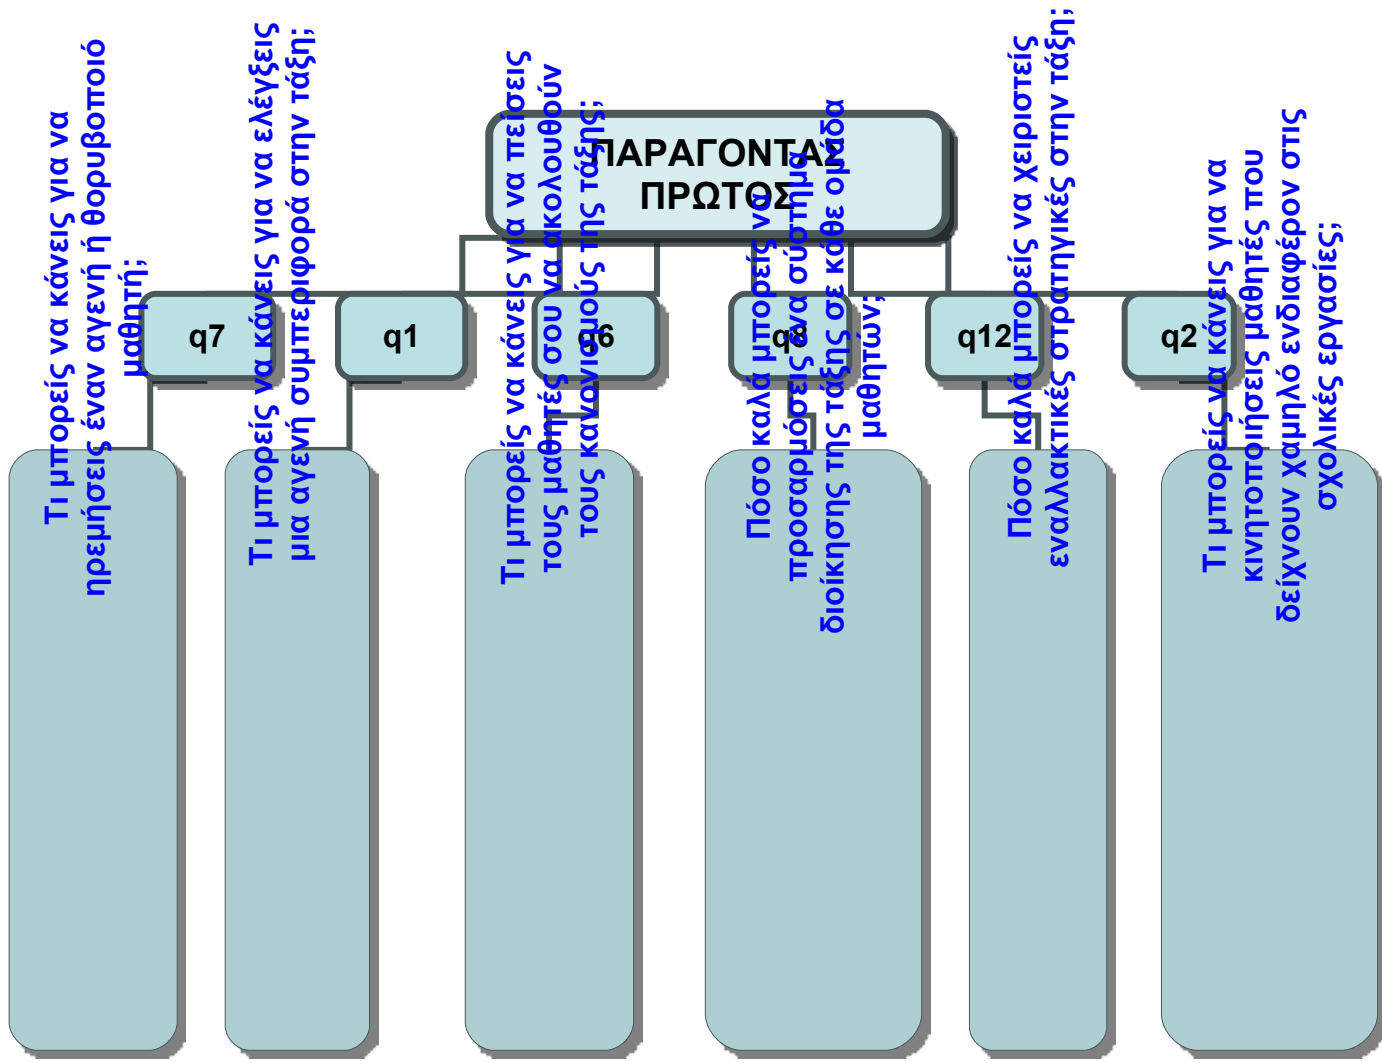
ΠΑΡΑΓΟΝΤΑΣ ΠΡΩΤΟΣ

q7

q1

q6

q8

q12

q2

Τι μπορείς να κάνεις για να ηρεμήσεις έναν αγενή ή θορυβοποιό μαθητή;

Τι μπορείς να κάνεις για να ελέγξεις μια αγενή συμπεριφορά στην τάξη;

Τι μπορείς να κάνεις για να πείσεις τους μαθητές σου να ακολουθούν τους κανονισμούς της τάξης;

Πόσο καλά μπορείς να προσαρμόσεις ένα σύστημα διοίκησης της τάξης σε κάθε ομάδα μαθητών;

Πόσο καλά μπορείς να χειριστείς εναλλακτικές στρατηγικές στην τάξη;

Τι μπορείς να κάνεις για να κινητοποιήσεις μαθητές που δείχνουν χαμηλό ενδιαφέρον στις σχολικές εργασίες;